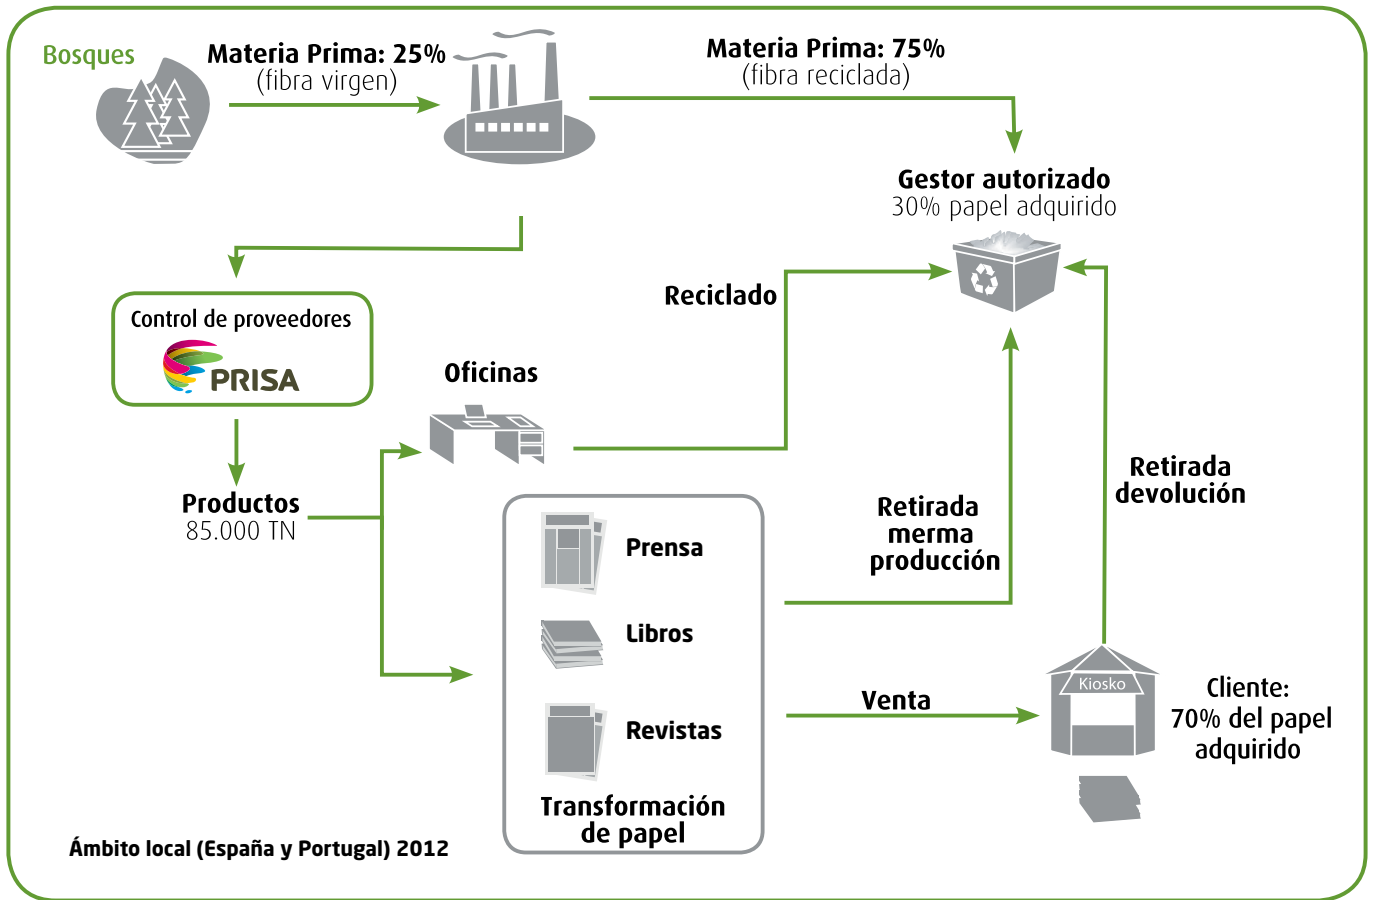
Bosques

Materia Prima: 25%
(fibra virgen)

Materia Prima: 75%
(fibra reciclada)

Gestor autorizado
30% papel adquirido

Control de proveedores
PRISA

Reciclado

Oficinas

Productos
85.000 TN

Prensa

Libros

Revistas

Transformación de papel

Retirada merma producción

Retirada devolución

Venta

Kiosko

Cliente:
70% del papel adquirido

Ámbito local (España y Portugal) 2012